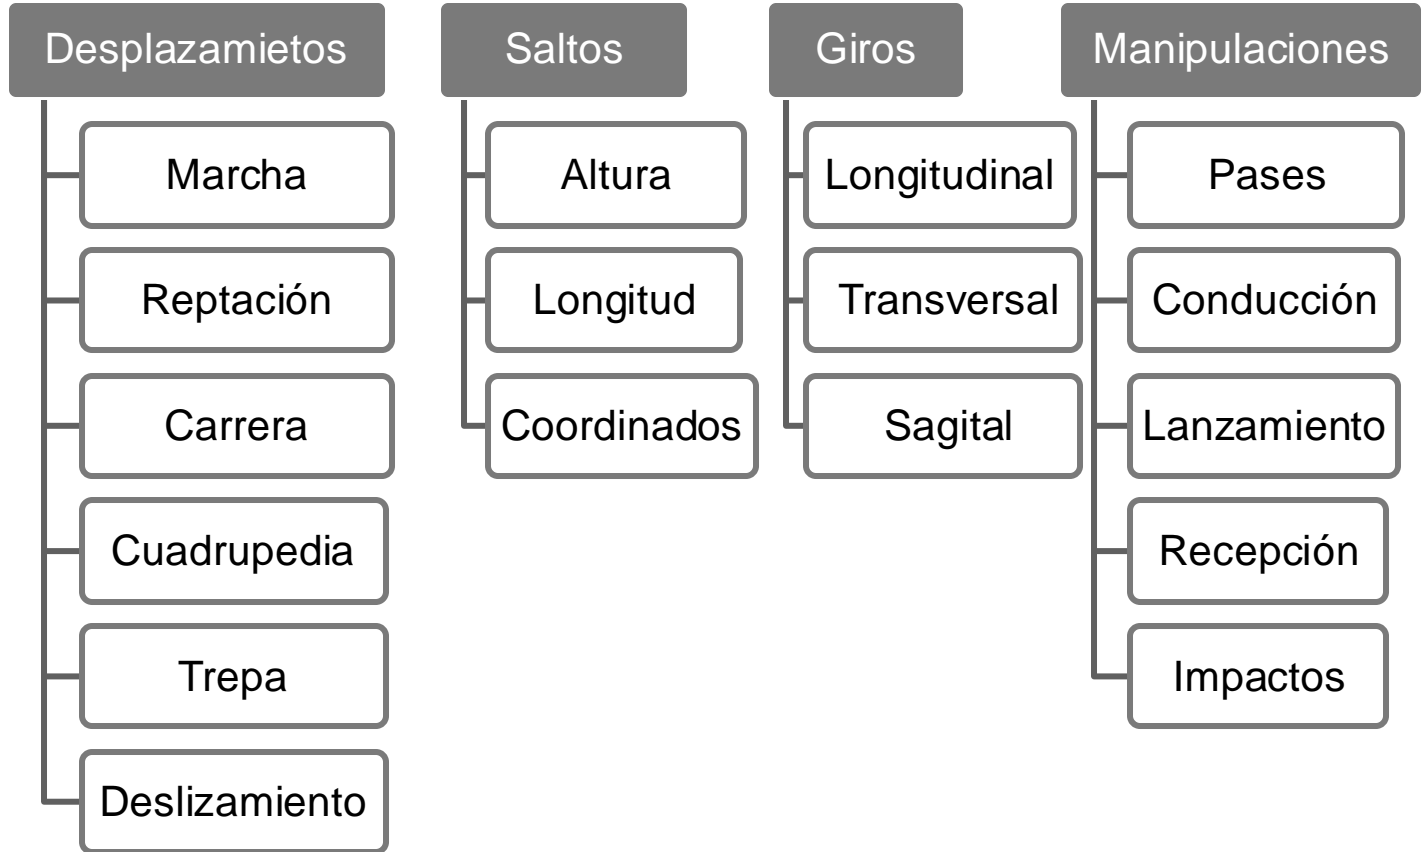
Desplazamietos

Marcha

Reptación

Carrera

Cuadrupedia

Trepa

Deslizamiento

Saltos

Altura

Longitud

Coordinados

Giros

Longitudinal

Transversal

Sagital

Manipulaciones

Pases

Conducción

Lanzamiento

Recepción

Impactos